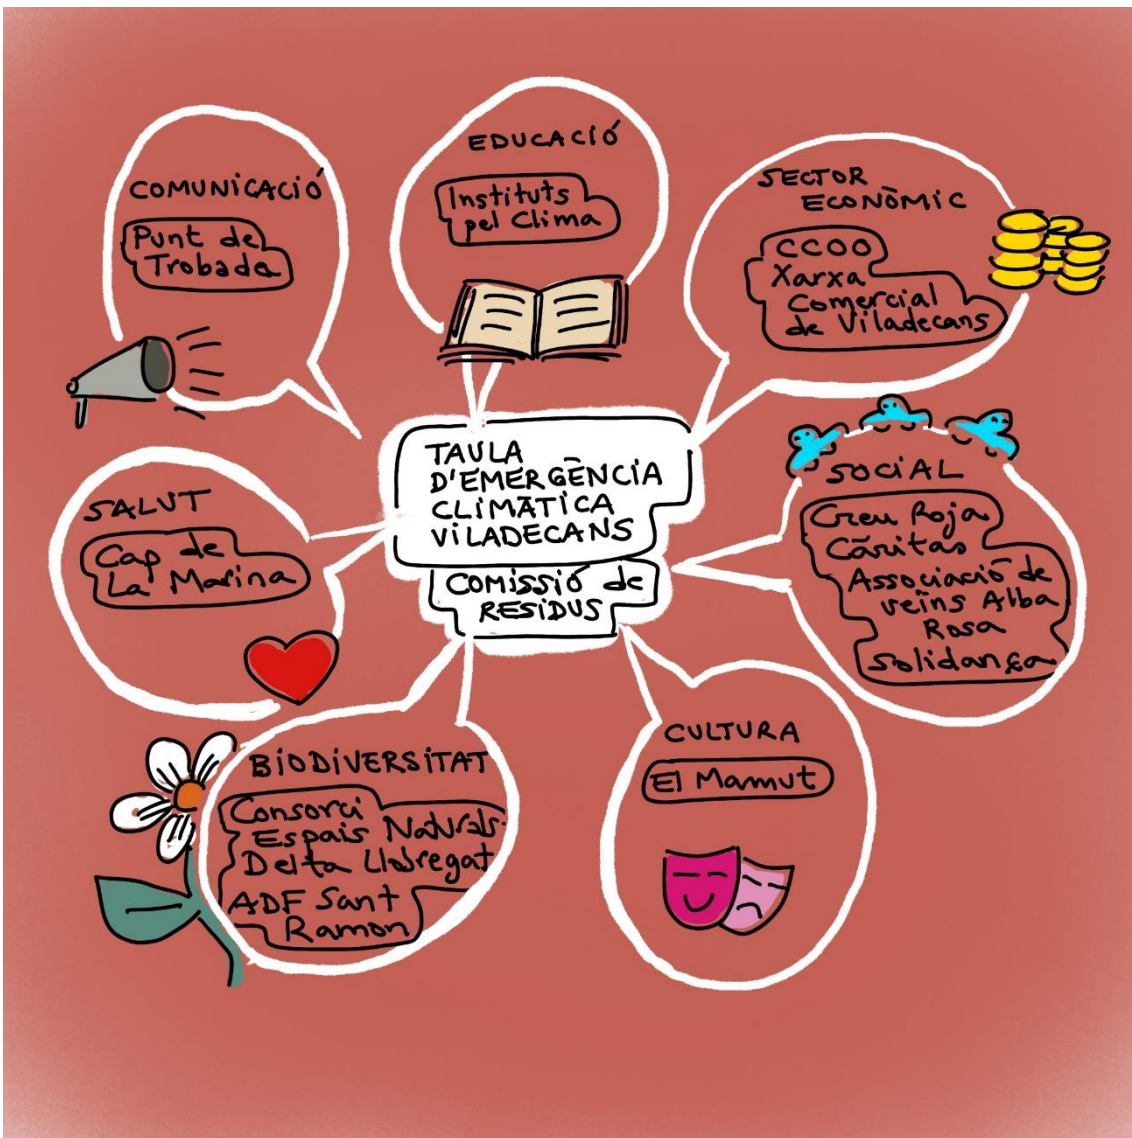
TAULA D'EMERGÈNCIA CLIMÀTICA VILADECANS

COMISSIÓ DE RESIDUS

COMUNICACIÓ

Punt de Trobada

EDUCACIÓ

Instituts pel Clima

SECTOR ECONÒMIC

CCOO
Xarxa Comercial de Viladecans

SOCIAL

Creu Roja
Càritas
Associació de veïns Alba Rosa
Solidança

SALUT

Cap de La Marina

BIODIVERSITAT

Consorci Espais Naturals Delta Llobregat
ADF Sant Ramon

CULTURA

El Mamut